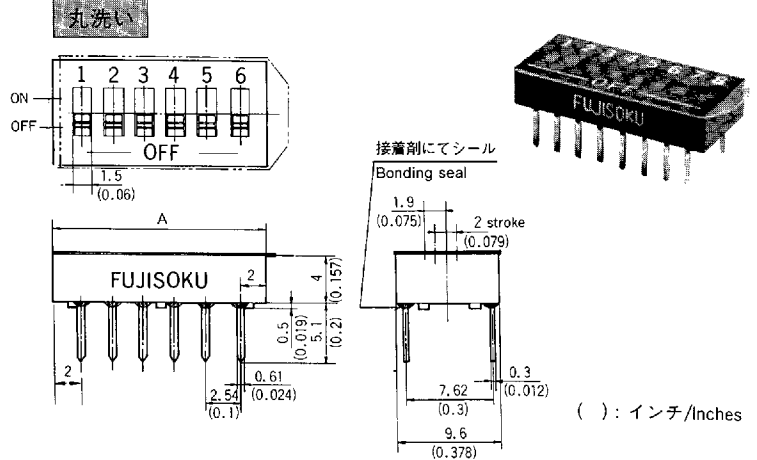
丸洗い

ON
OFF
1 2 3 4 5 6
OFF
1.5
(0.06)

A
FUJISOKU
2
4
(0.157)
0.5
(0.019)
5.1
(0.2)
2
2.54
(0.1)
0.61
(0.024)

接着剤にてシール
Bonding seal
1.9
(0.075)
2 stroke
(0.079)
0.3
(0.012)
7.62
(0.3)
9.6
(0.378)

FUJISOKU
OFF

( ): インチ/Inches